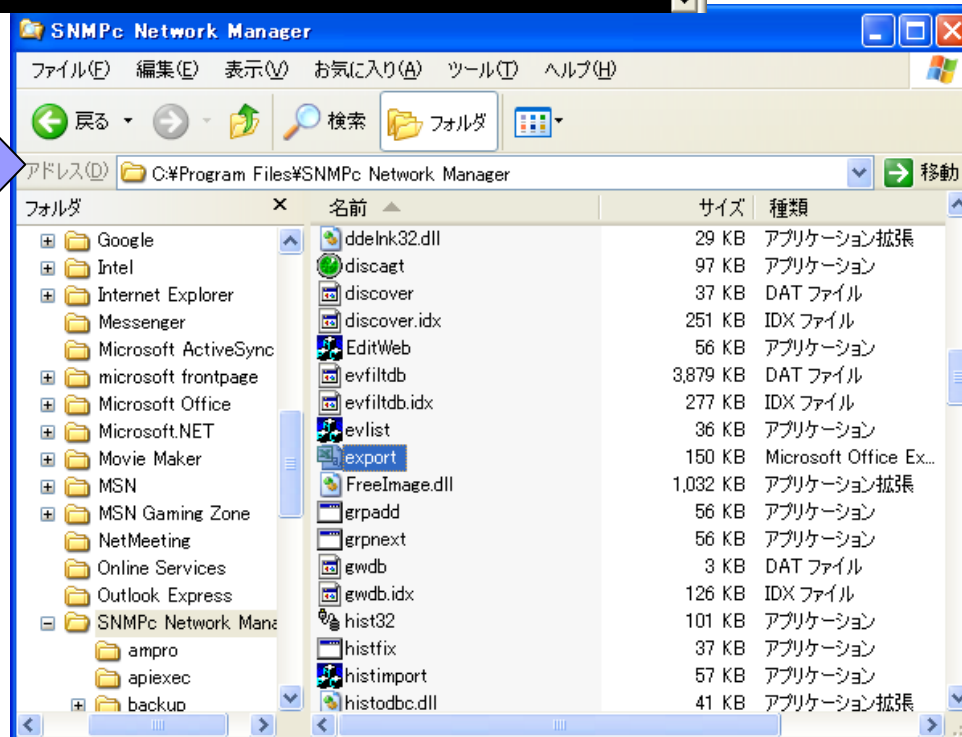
SNMPc Network Manager

ファイル(F) 編集(E) 表示(V) お気に入り(A) ツール(T) ヘルプ(H)

戻る 検索 フォルダ

アドレス(D) C:¥Program Files¥SNMPc Network Manager 移動

フォルダ

Google
Intel
Internet Explorer
Messenger
Microsoft ActiveSync
microsoft frontpage
Microsoft Office
Microsoft.NET
Movie Maker
MSN
MSN Gaming Zone
NetMeeting
Online Services
Outlook Express
SNMPc Network Mana
ampro
apiexec
backup

| 名前 | サイズ | 種類 |
|---|---|---|
| ddeInk32.dll | 29 KB | アプリケーション拡張 |
| discagt | 97 KB | アプリケーション |
| discover | 37 KB | DAT ファイル |
| discover.idx | 251 KB | IDX ファイル |
| EditWeb | 56 KB | アプリケーション |
| evfiltdb | 3,879 KB | DAT ファイル |
| evfiltdb.idx | 277 KB | IDX ファイル |
| evlist | 36 KB | アプリケーション |
| export | 150 KB | Microsoft Office Ex... |
| FreeImage.dll | 1,032 KB | アプリケーション拡張 |
| grpadd | 56 KB | アプリケーション |
| grpnext | 56 KB | アプリケーション |
| gwdb | 3 KB | DAT ファイル |
| gwdb.idx | 126 KB | IDX ファイル |
| hist32 | 101 KB | アプリケーション |
| histfix | 37 KB | アプリケーション |
| histimport | 57 KB | アプリケーション |
| histodbc.dll | 41 KB | アプリケーション拡張 |